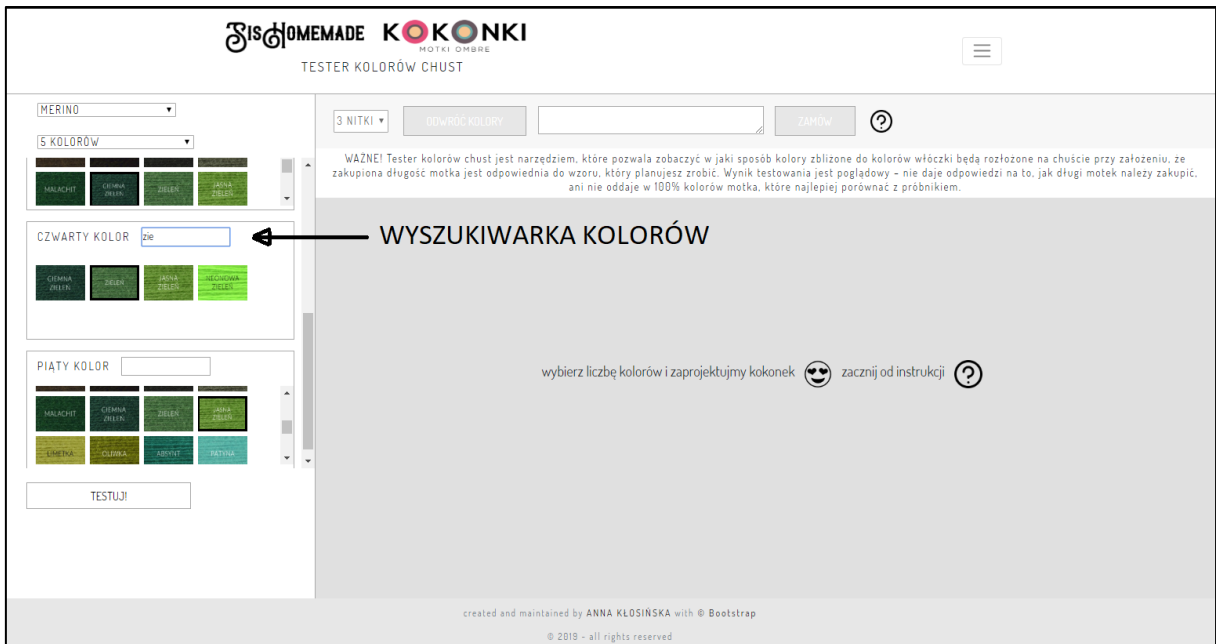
BisHOMEMADE KOKONKI
MOTKI OMBRE
TESTER KOLORÓW CHUST

MERINO
5 KOLORÓW

MALACHIT
CIEMNA ZIELEŃ
ZIELEŃ
JASNA ZIELEŃ

CZWARTY KOLOR zie

CIEMNA ZIELEŃ
ZIELEŃ
JASNA ZIELEŃ
NEONOWA ZIELEŃ

WYSZUKIWARKA KOLORÓW

PIĄTY KOLOR

MALACHIT
CIEMNA ZIELEŃ
ZIELEŃ
JASNA ZIELEŃ
LIMETKA
OLIWKA
ABSYNT
PATYNA

TESTUJ!

3 NITKI
ODWRÓĆ KOLORY
ZAMÓW

WAŻNE! Tester kolorów chust jest narzędziem, które pozwala zobaczyć w jaki sposób kolory zbliżone do kolorów włóczki będą rozłożone na chuście przy założeniu, że zakupiona długość motka jest odpowiednia do wzoru, który planujesz zrobić. Wynik testowania jest poglądowy - nie daje odpowiedzi na to, jak długi motek należy zakupić, ani nie oddaje w 100% kolorów motka, które najlepiej porównać z próbnikiem.

wybierz liczbę kolorów i zaprojektujmy kokonek zacznij od instrukcji

created and maintained by ANNA KŁOSIŃSKA with © Bootstrap
© 2019 - all rights reserved